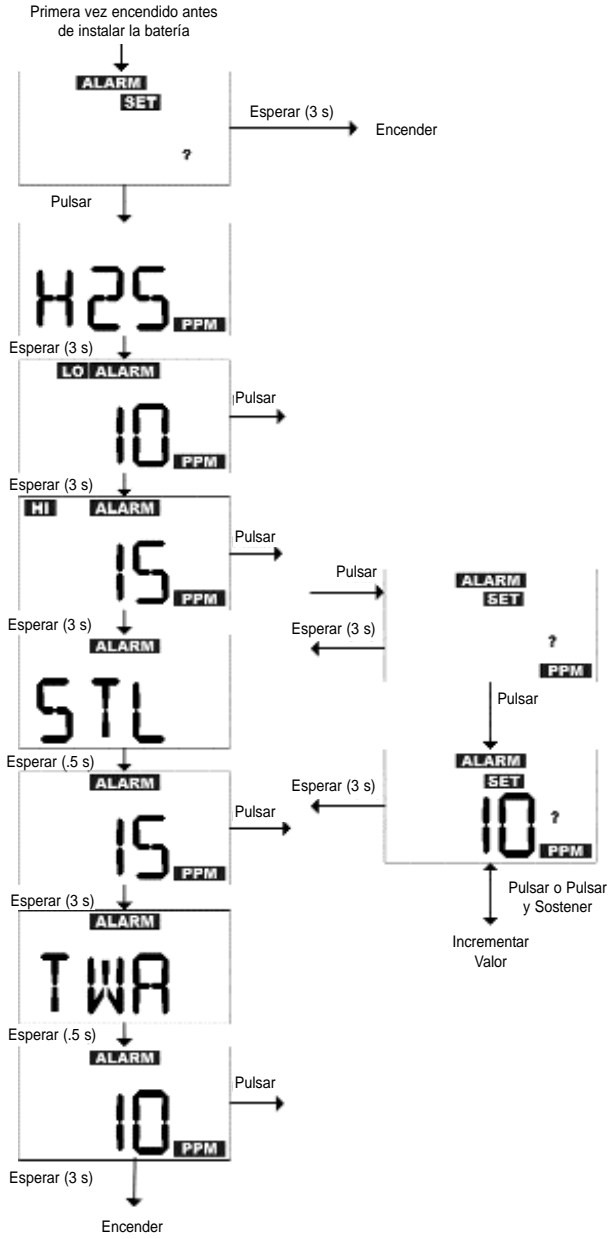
Primera vez encendido antes de instalar la batería

ALARM
SET
?

Esperar (3 s)

Encender

Pulsar

H2S PPM

Esperar (3 s)

LO ALARM
10 PPM

Pulsar

Esperar (3 s)

HI ALARM
15 PPM

Pulsar

Pulsar

Esperar (3 s)

ALARM
SET
?
PPM

Pulsar

Esperar (3 s)

ALARM
STL

Esperar (.5 s)

ALARM
15 PPM

Pulsar

Esperar (3 s)

ALARM
SET
10 ?
PPM

Pulsar o Pulsar y Sostener

Incrementar Valor

Esperar (3 s)

ALARM
TWA

Esperar (.5 s)

ALARM
10 PPM

Pulsar

Esperar (3 s)

Encender